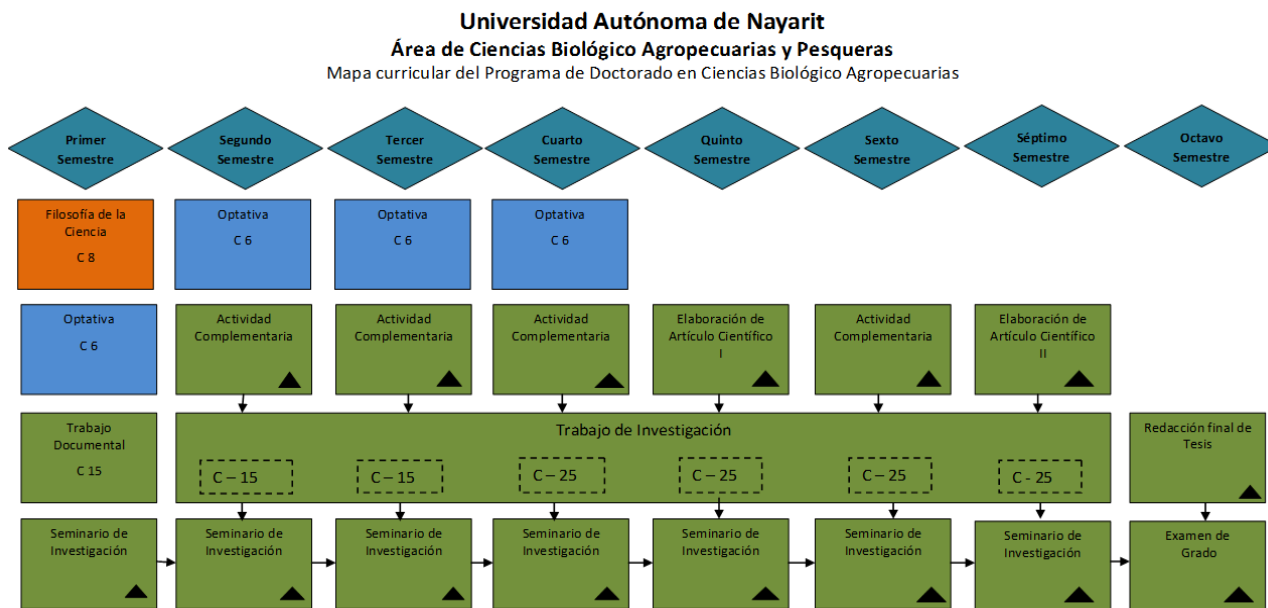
Universidad Autónoma de Nayarit
Área de Ciencias Biológico Agropecuarias y Pesqueras
Mapa curricular del Programa de Doctorado en Ciencias Biológico Agropecuarias

Primer Semestre

Segundo Semestre

Tercer Semestre

Cuarto Semestre

Quinto Semestre

Sexto Semestre

Séptimo Semestre

Octavo Semestre

Filosofía de la Ciencia
C 8

Optativa
C 6

Optativa
C 6

Optativa
C 6

Optativa
C 6

Actividad Complementaria

Actividad Complementaria

Actividad Complementaria

Elaboración de Artículo Científico
I

Actividad Complementaria

Elaboración de Artículo Científico
II

Trabajo Documental
C 15

Trabajo de Investigación

C – 15

C – 15

C – 25

C – 25

C – 25

C - 25

Redacción final de Tesis

Seminario de Investigación

Seminario de Investigación

Seminario de Investigación

Seminario de Investigación

Seminario de Investigación

Seminario de Investigación

Seminario de Investigación

Examen de Grado